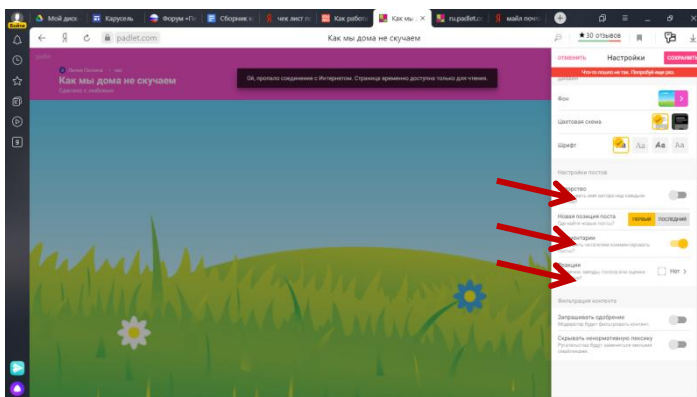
Мой диск | Карусель | Форум «П | Сборник | чек лист п | Как работ | Как мы ✕ | ru.padlet.c | майл почт | +

padlet.com | Как мы дома не скучаем | ★30 отзывов

padlet

Как мы дома не скучаем
Сделано с любовью

Ой, пропало соединение с Интернетом. Страница временно доступна только для чтения.

ОТМЕНИТЬ | Настройки | СОХРАНИТЬ
Что-то пошло не так. Попробуйте еще раз.

Фон

Цветовая схема

Шрифт | Aa | Aa | Aa | Aa

Настройки постов

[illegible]рство
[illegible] имя автора над каждым

Новая позиция поста | первый | последний
Где найти новые посты?

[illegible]нтарии
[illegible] посетителям комментировать

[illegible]кции
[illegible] звезды, голоса или оценки
Нет

Фильтрация контента

Запрашивать одобрение
Модератор будет фильтровать контент.

Скрывать ненормативную лексику
Ругательства будут заменяться милыми смайликами.